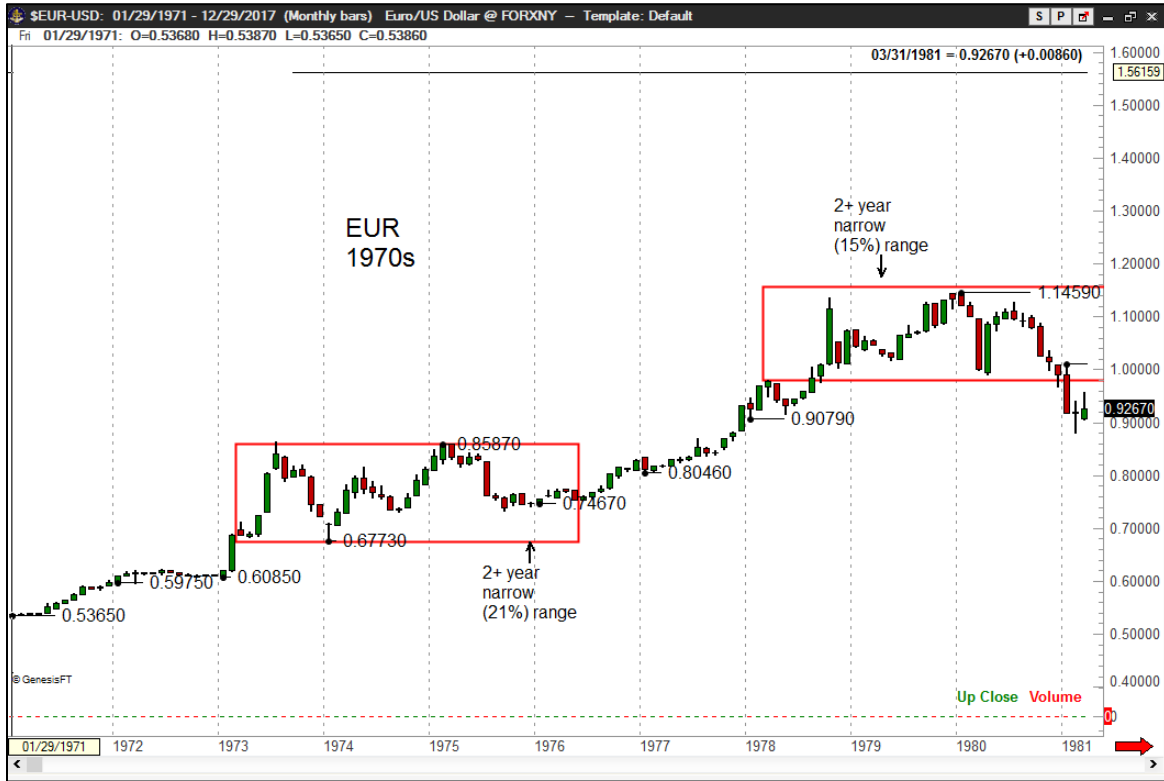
$EUR-USD: 01/29/1971 - 12/29/2017 (Monthly bars) Euro/US Dollar @ FORXNY — Template: Default

S P

Fri 01/29/1971: O=0.53680 H=0.53870 L=0.53650 C=0.53860

03/31/1981 = 0.92670 (+0.00860)

EUR
1970s

2+ year
narrow
(15%) range

1.14590

0.85870

0.90790

0.80460

0.74670

0.67730

0.59750

0.60850

0.53650

2+ year
narrow
(21%) range

© GenesisFT

Up Close Volume

1.60000
1.56159
1.50000
1.40000
1.30000
1.20000
1.10000
1.00000
0.92670
0.90000
0.80000
0.70000
0.60000
0.50000
0.40000
0

01/29/1971 1972 1973 1974 1975 1976 1977 1978 1979 1980 1981